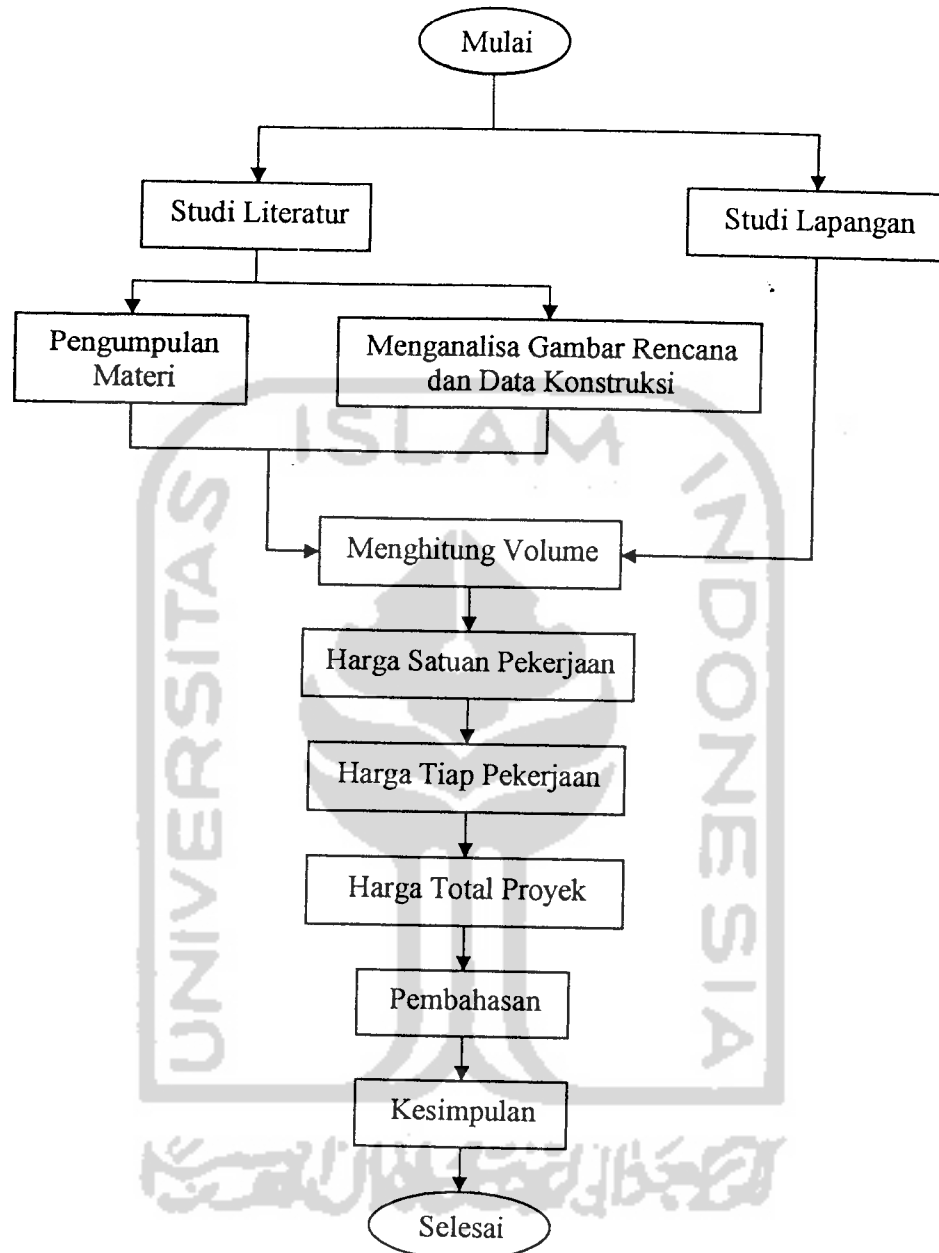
Mulai

Studi Literatur

Studi Lapangan

Pengumpulan Materi

Menganalisa Gambar Rencana dan Data Konstruksi

Menghitung Volume

Harga Satuan Pekerjaan

Harga Tiap Pekerjaan

Harga Total Proyek

Pembahasan

Kesimpulan

Selesai

ISLAM

UNIVERSITAS

INDONESIA